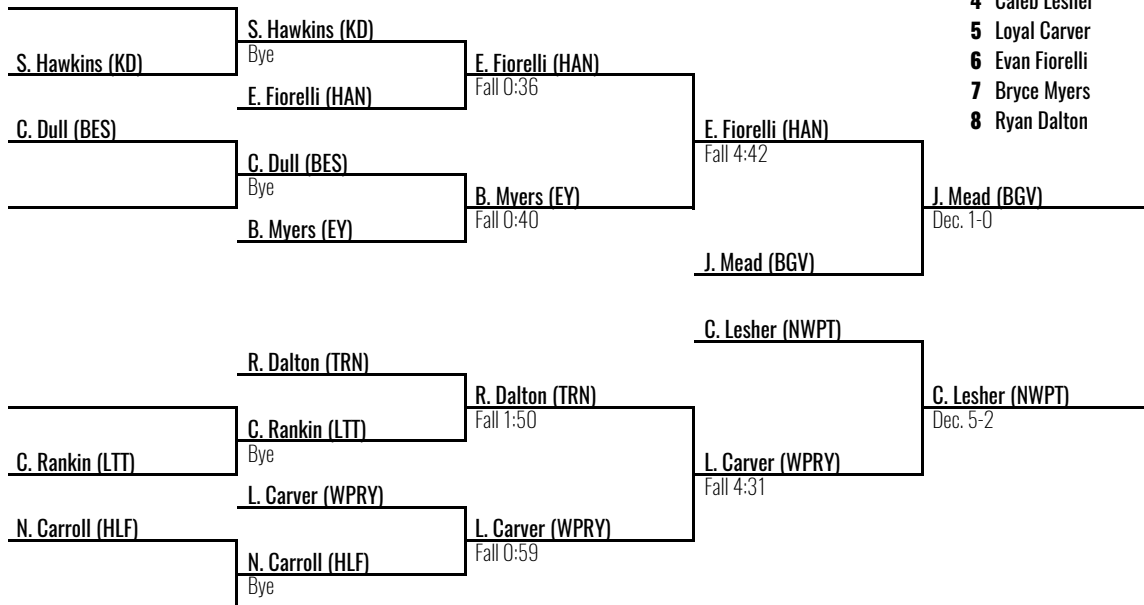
4 Caleb Lesher
5 Loyal Carver
6 Evan Fiorelli
7 Bryce Myers
8 Ryan Dalton

S. Hawkins (KD)
S. Hawkins (KD)
Bye
E. Fiorelli (HAN)
E. Fiorelli (HAN)
Fall 0:36
C. Dull (BES)
C. Dull (BES)
Bye
B. Myers (EY)
Fall 0:40
B. Myers (EY)
E. Fiorelli (HAN)
Fall 4:42
J. Mead (BGV)
J. Mead (BGV)
Dec. 1-0

R. Dalton (TRN)
R. Dalton (TRN)
Fall 1:50
C. Rankin (LTT)
C. Rankin (LTT)
Bye
L. Carver (WPRY)
L. Carver (WPRY)
Fall 0:59
N. Carroll (HLF)
N. Carroll (HLF)
Bye
C. Lesher (NWPT)
L. Carver (WPRY)
Fall 4:31
C. Lesher (NWPT)
Dec. 5-2